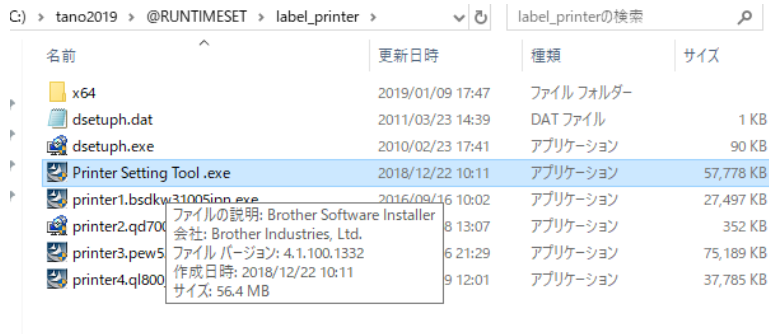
C:) > tano2019 > @RUNTIMESET > label_printer >

label_printerの検索

| 名前 | 更新日時 | 種類 | サイズ |
|---|---|---|---|
| x64 | 2019/01/09 17:47 | ファイル フォルダー | |
| dsetuph.dat | 2011/03/23 14:39 | DAT ファイル | 1 KB |
| dsetuph.exe | 2010/02/23 17:41 | アプリケーション | 90 KB |
| Printer Setting Tool .exe | 2018/12/22 10:11 | アプリケーション | 57,778 KB |
| printer1.bsdkw31005jpn.exe | 2016/09/16 10:02 | アプリケーション | 27,497 KB |
| printer2.qd700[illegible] | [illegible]8 13:07 | アプリケーション | 352 KB |
| printer3.pew5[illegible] | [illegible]6 21:29 | アプリケーション | 75,189 KB |
| printer4.ql800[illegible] | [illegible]9 12:01 | アプリケーション | 37,785 KB |

ファイルの説明: Brother Software Installer
会社: Brother Industries, Ltd.
ファイル バージョン: 4.1.100.1332
作成日時: 2018/12/22 10:11
サイズ: 56.4 MB